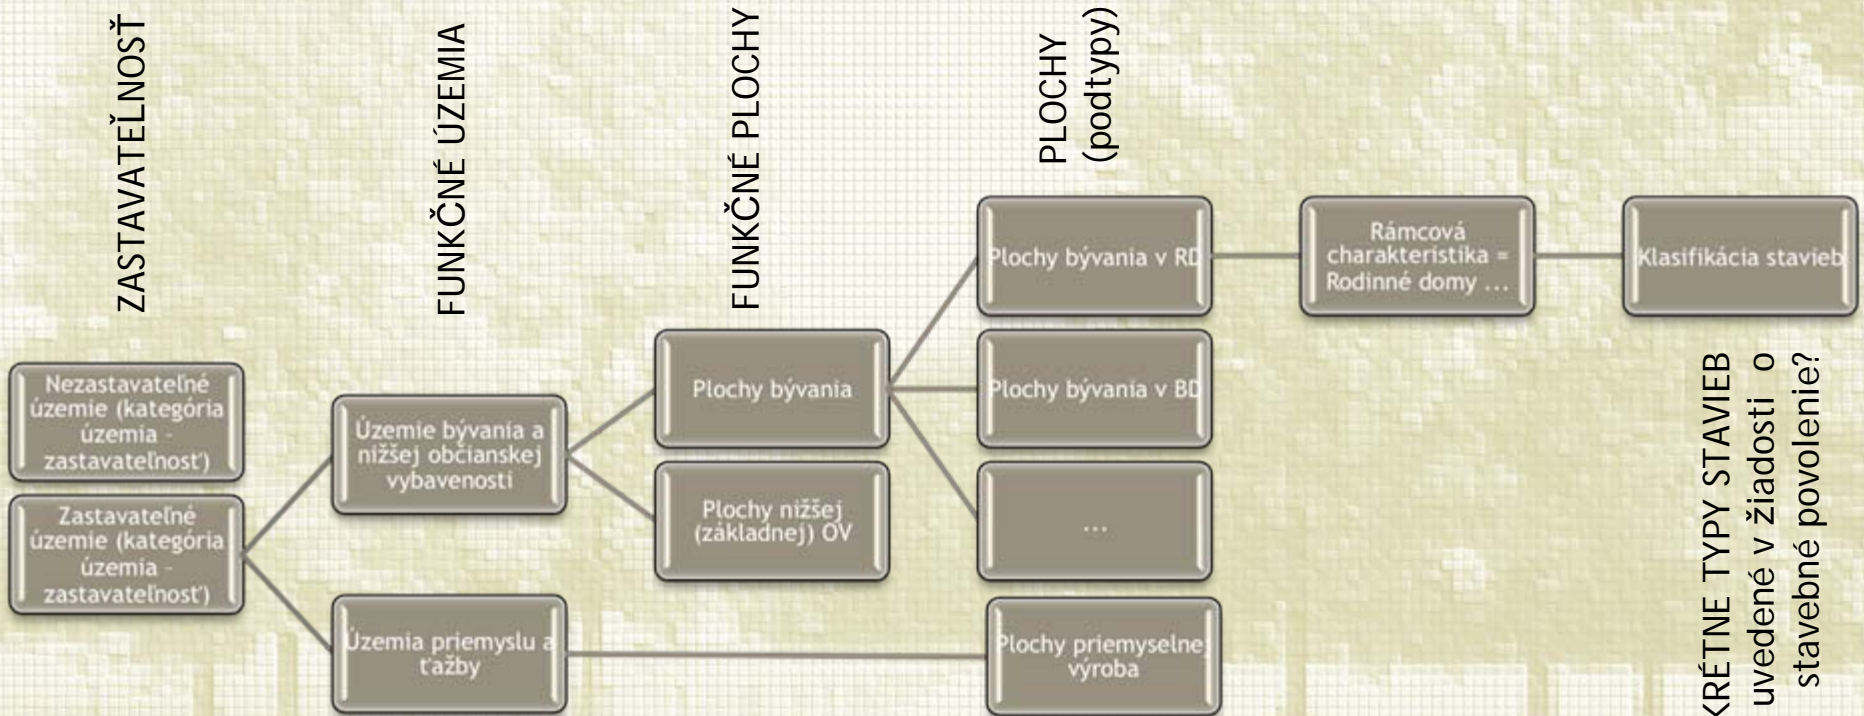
ZASTAVATEĽNOSŤ

FUNKČNÉ ÚZEMIA

FUNKČNÉ PLOCHY

PLOCHY (podtypy)

Nezastavateľné územie (kategória územia - zastavateľnosť)

Zastavateľné územie (kategória územia - zastavateľnosť)

Územie bývania a nižšej občianskej vybavenosti

Územia priemyslu a ťažby

Plochy bývania

Plochy nižšej (základnej) OV

Plochy bývania v RD

Plochy bývania v BD

...

Plochy priemyselnej výroba

Rámcová charakteristika = Rodinné domy ...

Klasifikácia stavieb

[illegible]KRÉTNE TYPY STAVIEB uvedené v žiadosti o stavebné povolenie?